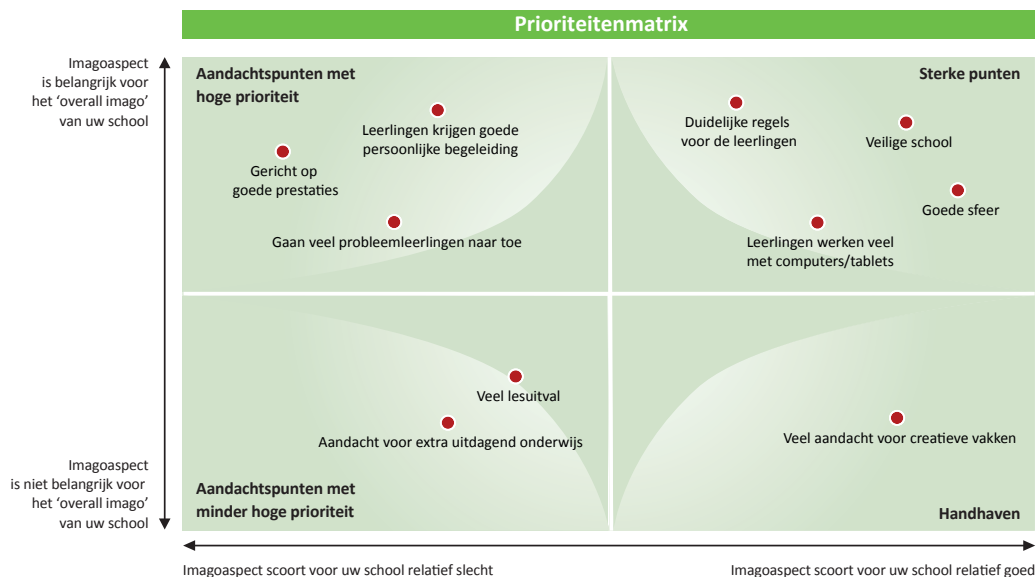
Prioriteitenmatrix

Imagoaspect is belangrijk voor het 'overall imago' van uw school

Aandachtspunten met hoge prioriteit

Leerlingen krijgen goede persoonlijke begeleiding

Gericht op goede prestaties

Gaan veel probleemleerlingen naar toe

Sterke punten

Duidelijke regels voor de leerlingen

Veilige school

Goede sfeer

Leerlingen werken veel met computers/tablets

Veel lesuitval

Aandacht voor extra uitdagend onderwijs

Veel aandacht voor creatieve vakken

Imagoaspect is niet belangrijk voor het 'overall imago' van uw school

Aandachtspunten met minder hoge prioriteit

Handhaven

Imagoaspect scoort voor uw school relatief slecht

Imagoaspect scoort voor uw school relatief goed